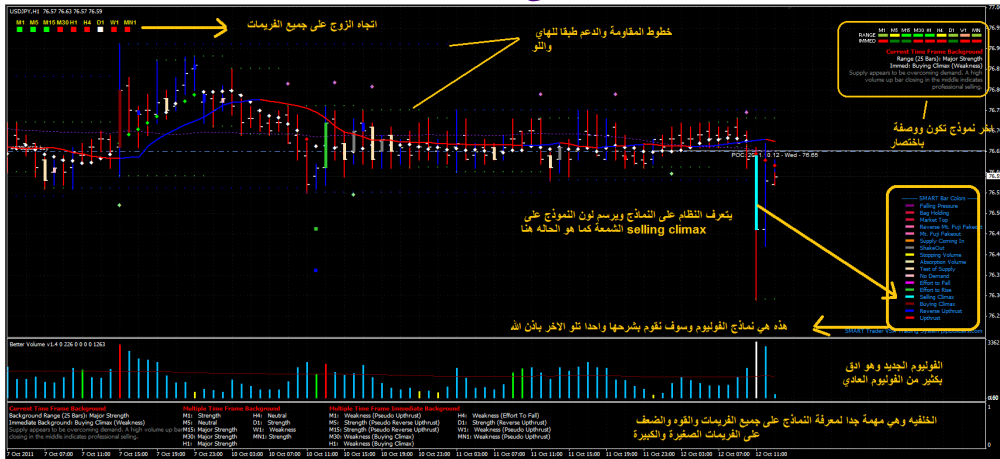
USDJPY,H1 76.67 76.63 76.65 76.65

M1 M5 M15 M30 H1 H4 D1 W1 MN1

اتجاه الزوج على جميع الفريمات

خطوط المقاومة والدعم طبقا للهاي واللو

M1 M5 M15 M30 H1 H4 D1 W1 MN1
RANGE
IMMED

Current Time Frame Background
Range (25 Bars): Major Strength
Immed: Buying Climax (Weakness)
Supply appears to be overcoming demand. A high volume up bar closing in the middle indicates professional selling.

اخر نموذج تكون ووصفة باختصار

POC 25.01 0.12 - Wed - 76.65

يتعرف النظام على النماذج ويرسم لون النموذج على الشمعة كما هو الحاله هنا selling climax

SMART Bar Colors
Falling Pressure
Bag Holding
Market Top
Reverse Mt. Fuji Fakeout
Mt. Fuji Fakeout
Supply Coming In
ShakeOut
Stopping Volume
Absorption Volume
Test of Supply
No Demand
Effort to Fall
Effort to Rise
Selling Climax
Buying Climax
Reverse Upthrust
Upthrust

هذه هي نماذج الفوليوم وسوف نقوم بشرحها واحدا تلو الاخر باذن الله

SMART Trader

Better Volume v1.4 0 226 0 0 0 1263

الفوليوم الجديد وهو ادق بكثير من الفوليوم العادي

Current Time Frame Background
Background Range (25 Bars): Major Strength
Immediate Background: Buying Climax (Weakness)
Supply appears to be overcoming demand. A high volume up bar closing in the middle indicates professional selling.

Multiple Time Frame Background
M1: Strength
M5: Neutral
M15: Major Strength
M30: Major Strength
H1: Major Strength
H4: Neutral
D1: Strength
W1: Weakness
MN1: Strength

Multiple Time Frame Immediate Background
M1: Weakness (Pseudo Upthrust)
M5: Strength (Pseudo Reverse Upthrust)
M15: Strength (Pseudo Reverse Upthrust)
M30: Weakness (Buying Climax)
H1: Weakness (Buying Climax)
H4: Weakness (Effort To Fall)
D1: Strength (Reverse Upthrust)
W1: Weakness (Pseudo Upthrust)
MN1: Weakness (Pseudo Upthrust)

الخلفيه وهي مهمة جدا لمعرفة النماذج على جميع الفريمات والقوه والضعف على الفريمات الصغيرة والكبيرة

7 Oct 2011 7 Oct 07:00 7 Oct 11:00 7 Oct 15:00 7 Oct 19:00 7 Oct 23:00 10 Oct 03:00 10 Oct 07:00 10 Oct 11:00 10 Oct 15:00 10 Oct 19:00 10 Oct 23:00 11 Oct 03:00 11 Oct 07:00 11 Oct 11:00 11 Oct 15:00 11 Oct 19:00 11 Oct 23:00 12 Oct 03:00 12 Oct 07:00 12 Oct 11:00